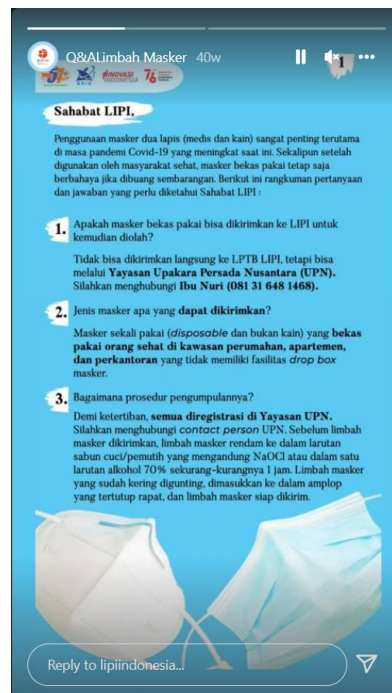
Q&ALimbah Masker 40w

INOVASI 76

Sahabat LIPI,

Penggunaan masker dua lapis (medis dan kain) sangat penting terutama di masa pandemi Covid-19 yang meningkat saat ini. Sekalipun setelah digunakan oleh masyarakat sehat, masker bekas pakai tetap saja berbahaya jika dibuang sembarangan. Berikut ini rangkuman pertanyaan dan jawaban yang perlu diketahui Sahabat LIPI :

1. Apakah masker bekas pakai bisa dikirimkan ke LIPI untuk kemudian diolah?

Tidak bisa dikirimkan langsung ke LPTB LIPI, tetapi bisa melalui Yayasan Upakara Persada Nusantara (UPN). Silahkan menghubungi Ibu Nuri (081 31 648 1468).

2. Jenis masker apa yang dapat dikirimkan?

Masker sekali pakai (disposable dan bukan kain) yang bekas pakai orang sehat di kawasan perumahan, apartemen, dan perkantoran yang tidak memiliki fasilitas drop box masker.

3. Bagaimana prosedur pengumpulannya?

Demi ketertiban, semua diregistrasi di Yayasan UPN. Silahkan menghubungi contact person UPN. Sebelum limbah masker dikirimkan, limbah masker rendam ke dalam larutan sabun cuci/pemutih yang mengandung NaOCl atau dalam satu larutan alkohol 70% sekurang-kurangnya 1 jam. Limbah masker yang sudah kering digunting, dimasukkan ke dalam amplop yang tertutup rapat, dan limbah masker siap dikirim.

Reply to lipiindonesia...